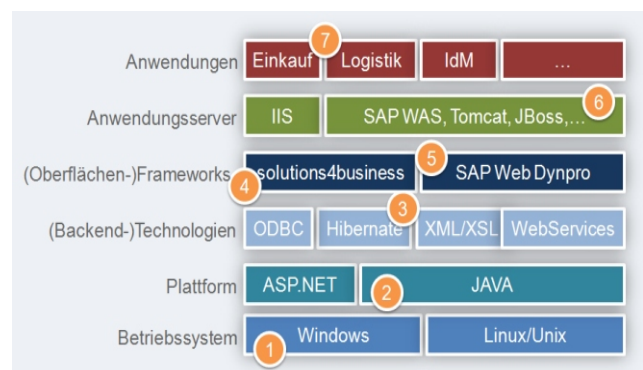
| | | | | |
|---|---|---|---|---|
| Anwendungen | Einkauf | Logistik | IdM | ... |
| Anwendungsserver | IIS | SAP WAS, Tomcat, JBoss,... | | |
| (Oberflächen-)Frameworks | solutions4business | SAP Web Dynpro | | |
| (Backend-)Technologien | ODBC | Hibernate | XML/XSL | WebServices |
| Plattform | ASP.NET | JAVA | | |
| Betriebssystem | Windows | Linux/Unix | | |

7
6
5
4
3
2
1